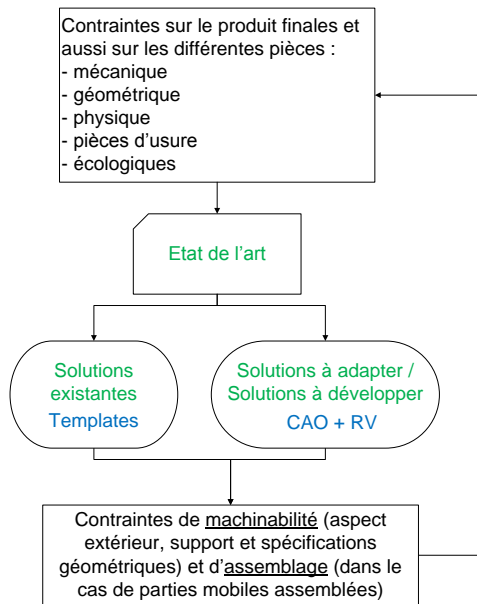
Contraintes sur le produit finales et aussi sur les différentes pièces :
- mécanique
- géométrique
- physique
- pièces d'usure
- écologiques

Etat de l'art

Solutions existantes
Templates

Solutions à adapter / Solutions à développer
CAO + RV

Contraintes de machinabilité (aspect extérieur, support et spécifications géométriques) et d'assemblage (dans le cas de parties mobiles assemblées)